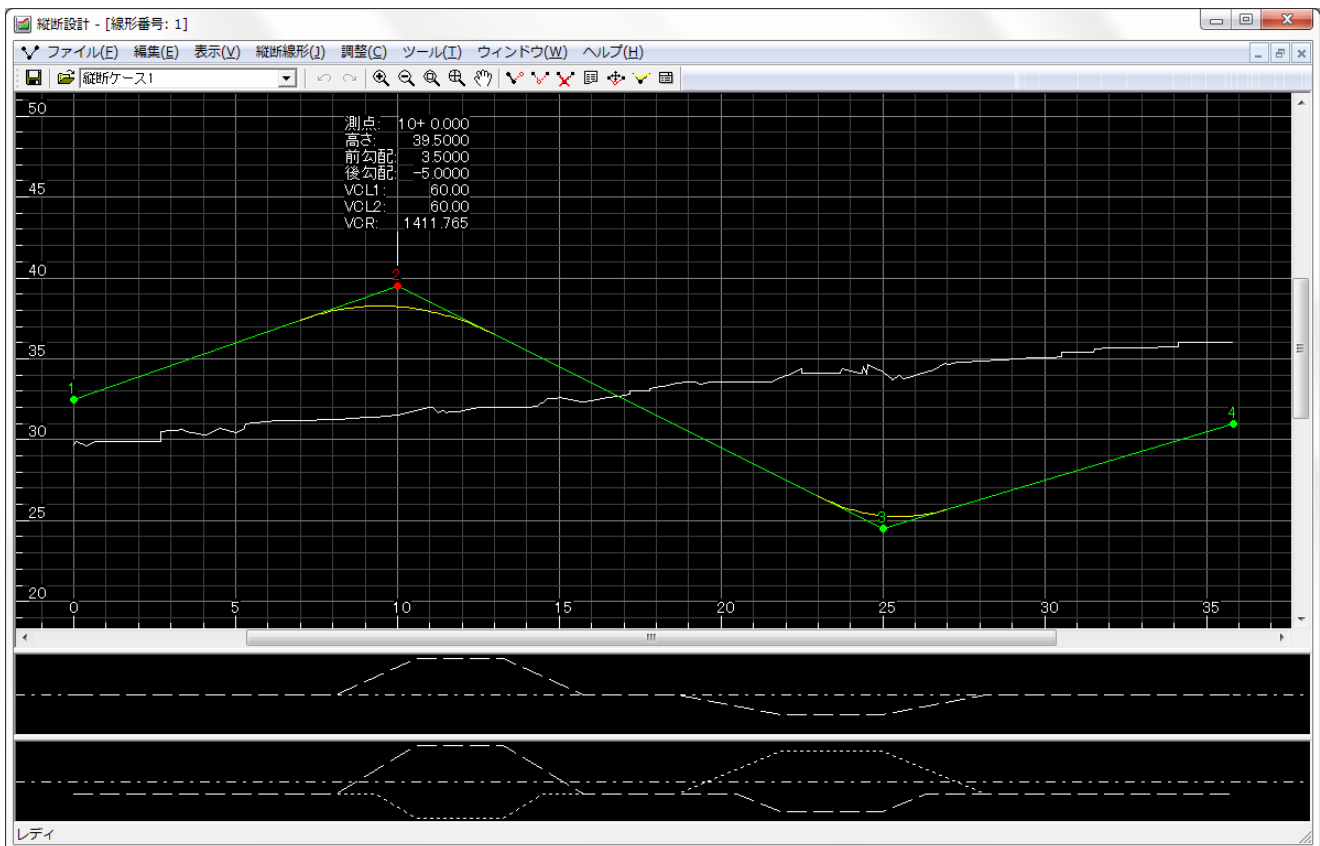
縦断設計 - [線形番号: 1]

ファイル(F) 編集(E) 表示(V) 縦断線形(J) 調整(C) ツール(T) ウィンドウ(W) ヘルプ(H)

縦断ケース1

測点: 10+ 0.000
高さ: 39.5000
前勾配: 3.5000
後勾配: -5.0000
VCL1: 60.00
VCL2: 60.00
VCR: 1411.765

50
45
40
35
30
25
20

1
2
3
4

0 5 10 15 20 25 30 35

レディ